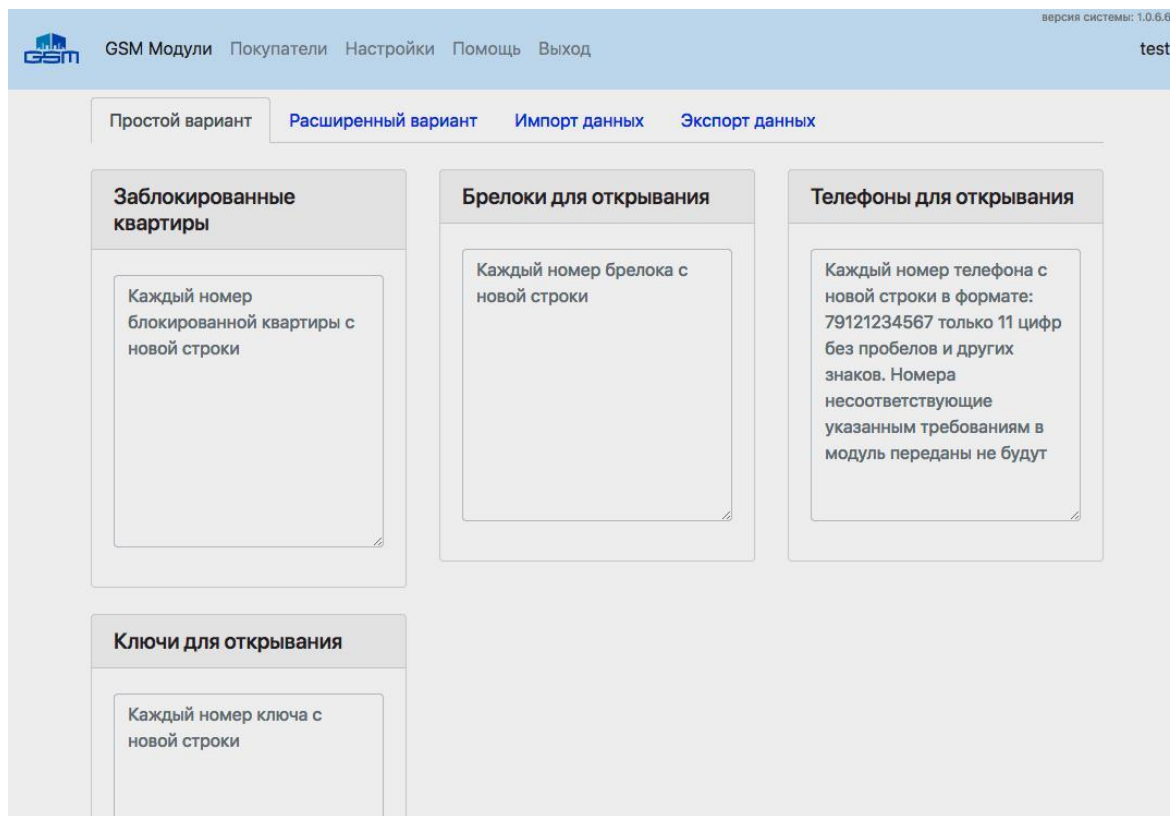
версия системы: 1.0.6.6

GSM

GSM Модули Покупатели Настройки Помощь Выход

test

Простой вариант Расширенный вариант Импорт данных Экспорт данных

Заблокированные квартиры

Каждый номер блокированной квартиры с новой строки

Брелоки для открывания

Каждый номер брелока с новой строки

Телефоны для открывания

Каждый номер телефона с новой строки в формате: 79121234567 только 11 цифр без пробелов и других знаков. Номера несоответствующие указанным требованиям в модуль переданы не будут

Ключи для открывания

Каждый номер ключа с новой строки